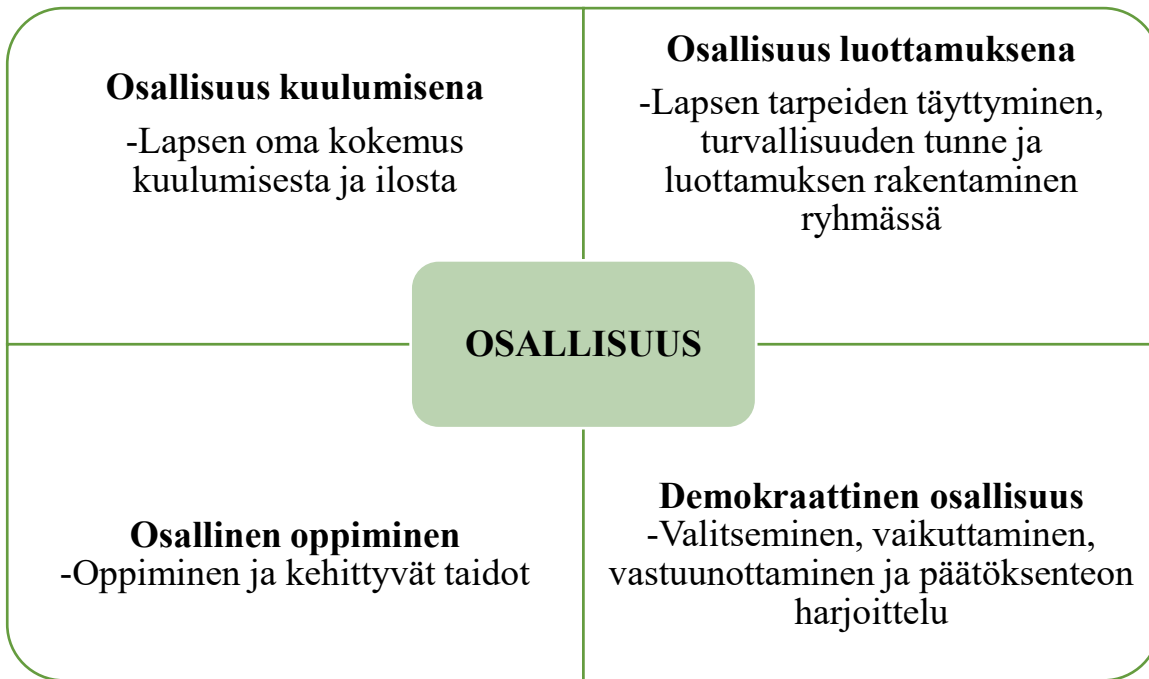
Osallisuus kuulumisena
-Lapsen oma kokemus kuulumisesta ja ilosta

Osallisuus luottamuksena
-Lapsen tarpeiden täyttyminen, turvallisuuden tunne ja luottamuksen rakentaminen ryhmässä

OSALLISUUS

Osallinen oppiminen
-Oppiminen ja kehittyvät taidot

Demokraattinen osallisuus
-Valitseminen, vaikuttaminen, vastuunottaminen ja päätöksenteon harjoittelu